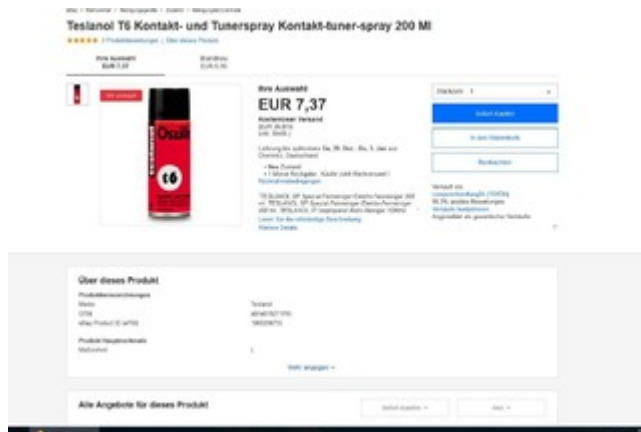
Teslanol T6 Kontakt- und Tunerspray Kontakt-tuner-spray 200 Ml

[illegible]

Ihre Auswahl
EUR 7,37

Ihre Auswahl
EUR 7,37
Kostenloser Versand
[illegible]

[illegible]

Oszillin
t6

Stückzahl: 1
Sofort-Kaufen
In den Warenkorb
Beobachten

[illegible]

Über dieses Produkt
Produktkennzeichnungen
Marke
GTIN
eBay Product ID (ePID)
Teslanol
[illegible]
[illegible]
Produkt Hauptmerkmale
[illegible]

Mehr anzeigen

Alle Angebote für dieses Produkt
Sofort-Kaufen
Neu